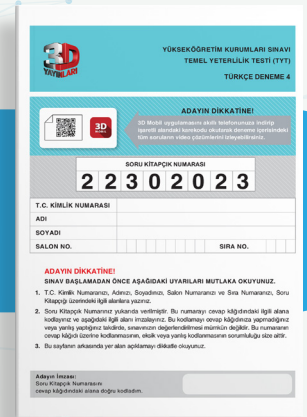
3D YAYINLARI

YÜKSEKÖĞRETİM KURUMLARI SINAVI
TEMEL YETERLİLİK TESTİ (TYT)
TÜRKÇE DENEME 4

ADAYIN DİKKATİNE!

3D

3D Mobil uygulamasını akıllı telefonunuza indirip işaretli alandaki karekodu okutarak deneme içeriğindeki tüm soruların video çözümlerini izleyebilirsiniz.

SORU KİTAPÇIK NUMARASI

2 2 3 0 2 0 2 3

| T.C. KİMLİK NUMARASI | |
|---|---|
| ADI | |
| SOYADI | |
| SALON NO. | SIRA NO. |

ADAYIN DİKKATİNE!

SINAV BAŞLAMADAN ÖNCE AŞAĞIDAKİ UYARILARI MUTLAKA OKUYUNUZ.

1. T.C. Kimlik Numaranızı, Adınızı, Soyadınızı, Salon Numaranızı ve Sıra Numaranızı, Soru Kitapçığı üzerindeki ilgili alanlara yazınız.

2. Soru Kitapçık Numaranız yukarıda verilmiştir. Bu numarayı cevap kâğıdınızdaki ilgili alana kodlayınız ve aşağıdaki ilgili alanı imzalayınız. Bu kodlamayı cevap kâğıdınıza yapmadığınız veya yanlış yaptığınız takdirde, sınavınızın değerlendirilmesi mümkün değildir. Bu numaranın cevap kâğıdı üzerine kodlanmasından, eksik veya yanlış kodlanmasından sorumluluğu size aittir.

3. Bu sayfanın arkasında yer alan açıklamayı dikkatle okuyunuz.

Adayın İmzası:
Soru Kitapçık Numarasını cevap kâğıdındaki alana doğru kodladım.